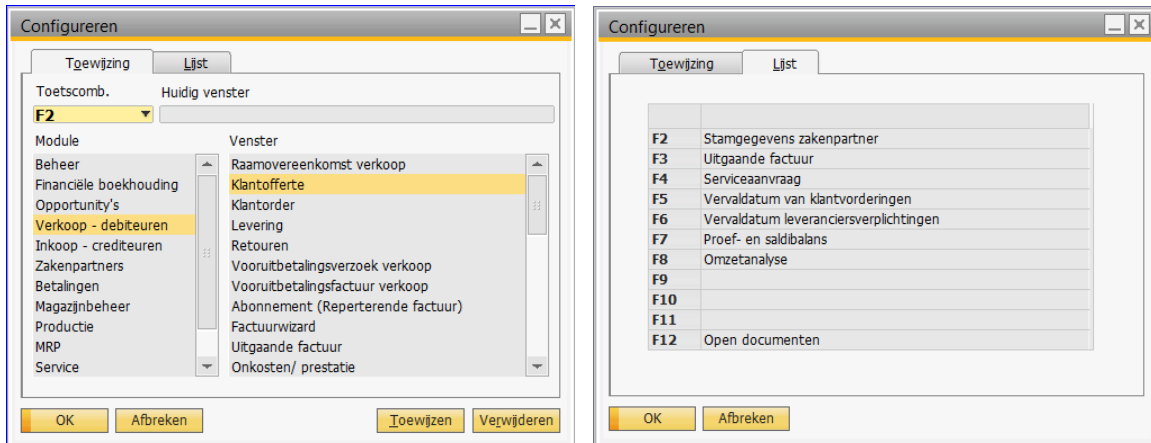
Configureren

Toewijzing | Lijst

Toetscomb.
F2

Huidig venster

Module
Beheer
Financiële boekhouding
Opportunity's
Verkoop - debiteuren
Inkoop - crediteuren
Zakenpartners
Betalingen
Magazijnbeheer
Productie
MRP
Service

Venster
Raamovereenkomst verkoop
Klantofferte
Klantorder
Levering
Retouren
Vooruitbetalingsverzoek verkoop
Vooruitbetalingsfactuur verkoop
Abonnement (Reperterende factuur)
Factuurwizard
Uitgaande factuur
Onkosten/ prestatie

OK | Afbreken | Toewijzen | Verwijderen

Configureren

Toewijzing | Lijst

| | |
|---|---|
| F2 | Stamgegevens zakenpartner |
| F3 | Uitgaande factuur |
| F4 | Serviceaanvraag |
| F5 | Vervaldatum van klantvorderingen |
| F6 | Vervaldatum leveranciersverplichtingen |
| F7 | Proef- en saldibalans |
| F8 | Omzetanalyse |
| F9 | |
| F10 | |
| F11 | |
| F12 | Open documenten |

OK | Afbreken